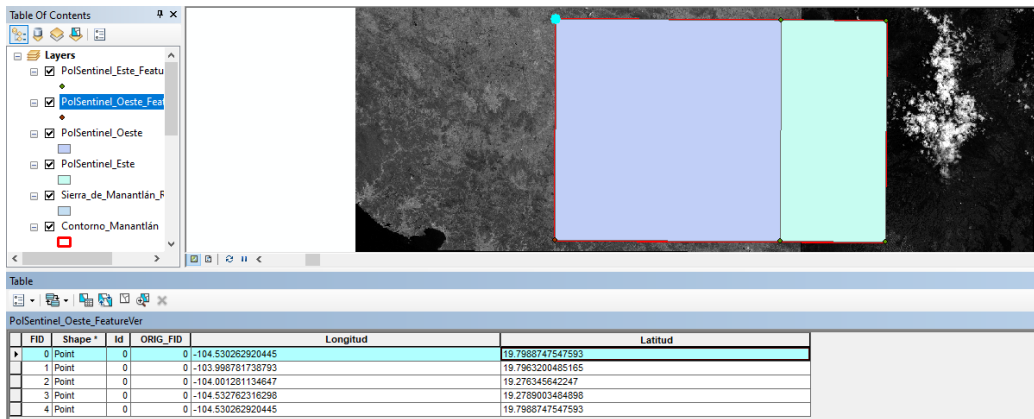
Table Of Contents

Layers
PolSentinel_Este_Featu
PolSentinel_Oeste_Feat
PolSentinel_Oeste
PolSentinel_Este
Sierra_de_Manantlán_F
Contorno_Manantlán

Table

PolSentinel_Oeste_FeatureVer

| FID | Shape * | Id | ORIG_FID | Longitud | Latitud |
|---|---|---|---|---|---|
| 0 | Point | 0 | 0 | -104.530262920445 | 19.7988747547593 |
| 1 | Point | 0 | 0 | -103.998781738793 | 19.7963200485165 |
| 2 | Point | 0 | 0 | -104.001281134647 | 19.276345642247 |
| 3 | Point | 0 | 0 | -104.532762316298 | 19.2789003484898 |
| 4 | Point | 0 | 0 | -104.530262920445 | 19.7988747547593 |